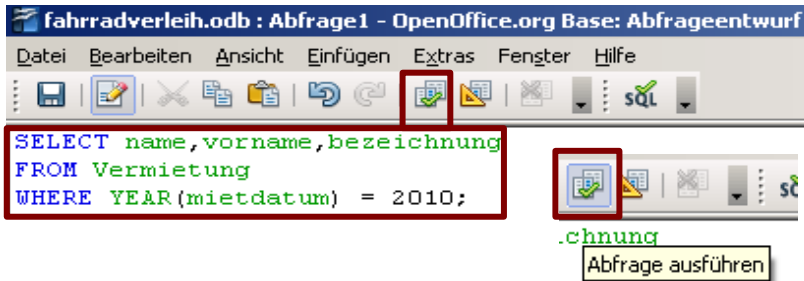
fahrradverleih.odb : Abfrage1 - OpenOffice.org Base: Abfrageentwurf

Datei Bearbeiten Ansicht Einfügen Extras Fenster Hilfe

SQL

SELECT name,vorname,bezeichnung
FROM Vermietung
WHERE YEAR(mietdatum) = 2010;

.chnung

Abfrage ausführen